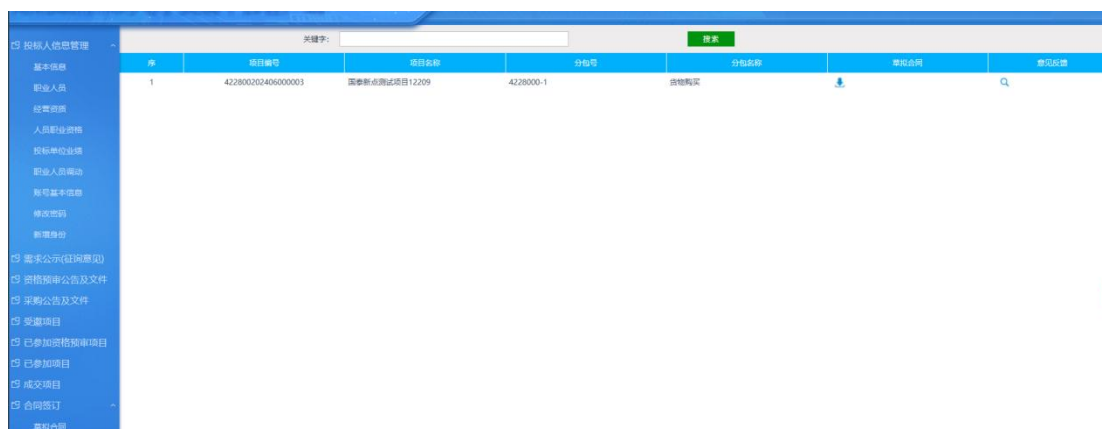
投标人信息管理
基本信息
职业人员
经营资质
人员职业资格
投标单位业绩
职业人员调动
账号基本信息
修改密码
新增身份
需求公示(征询意见)
资格预审公告及文件
采购公告及文件
受邀项目
已参加资格预审项目
已参加项目
成交项目
合同签订
草拟合同

关键字:
搜索

| 序 | 项目编号 | 项目名称 | 分包号 | 分包名称 | 草拟合同 | 意见反馈 |
|---|---|---|---|---|---|---|
| 1 | 422800202406000003 | 国泰新点测试项目12209 | 4228000-1 | 货物购买 | | |